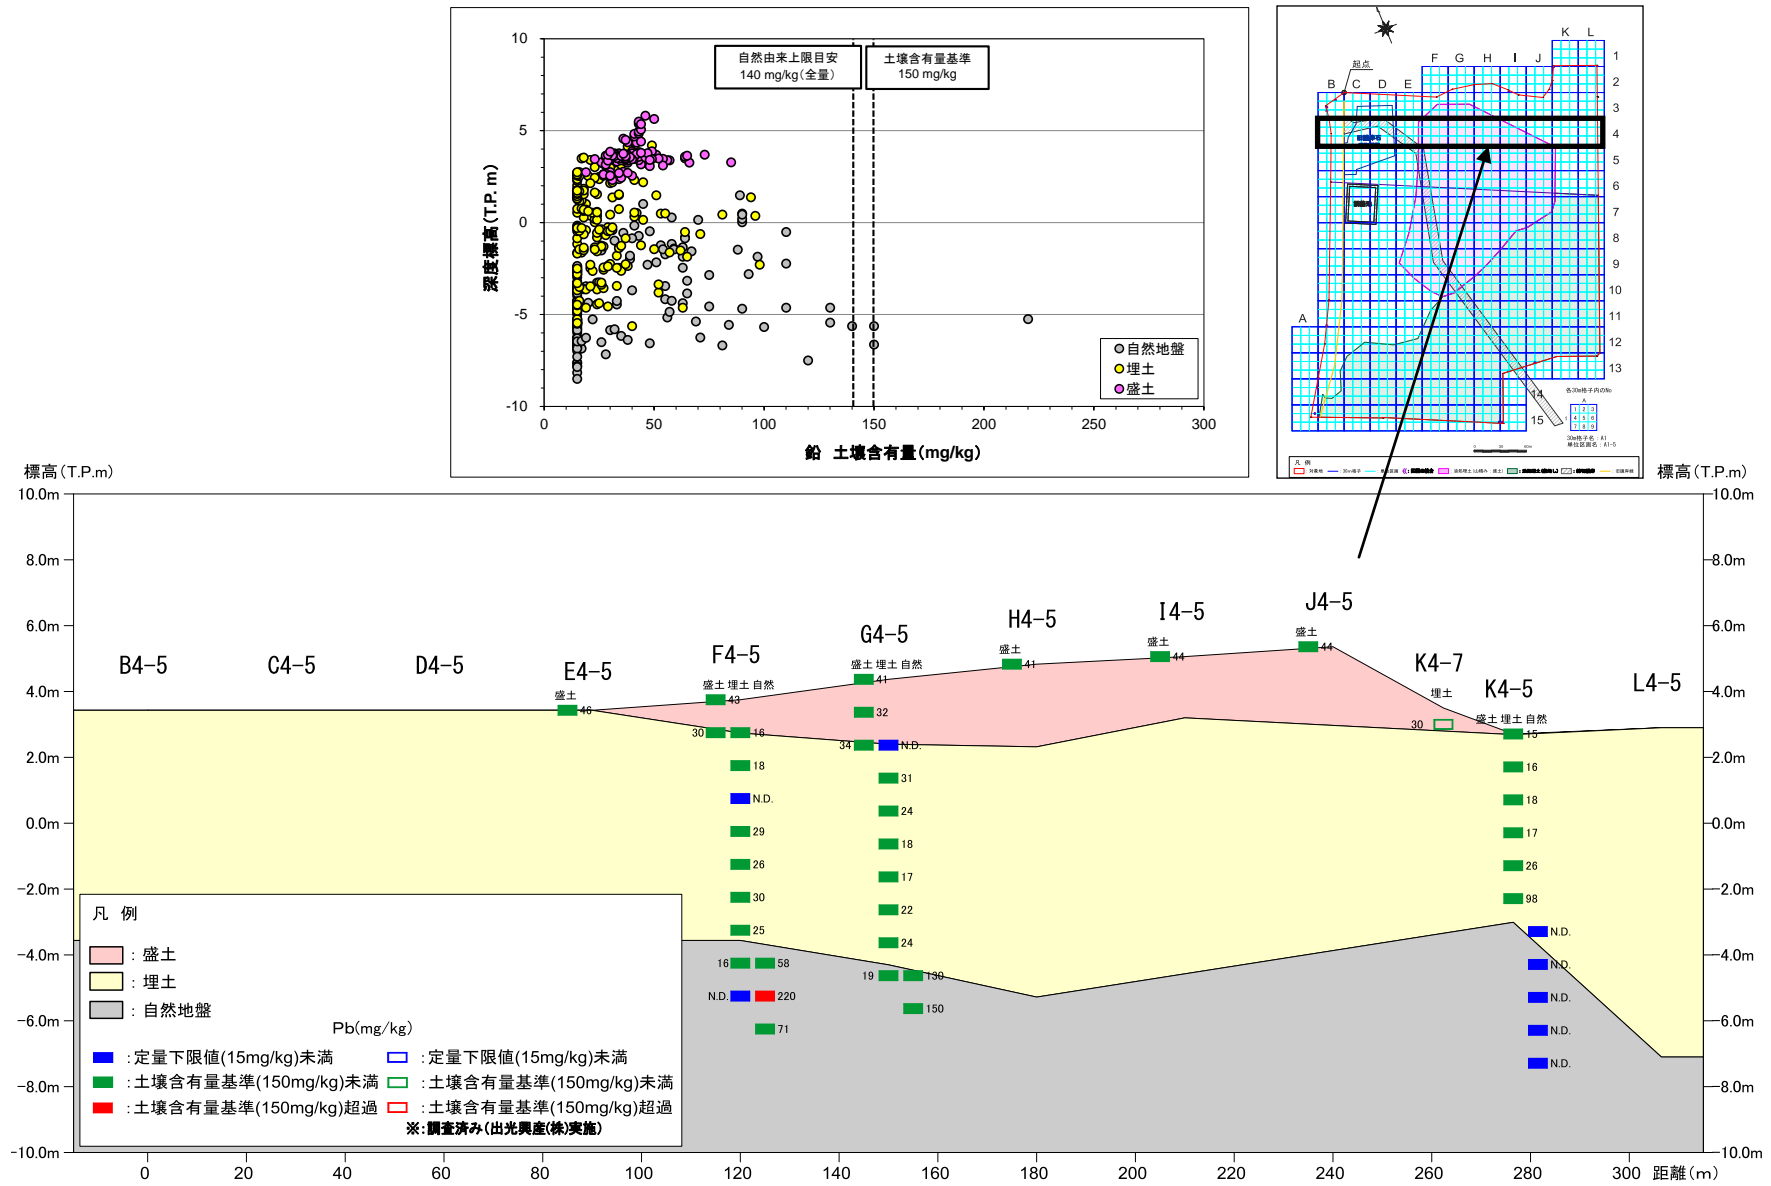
10
5
0
-5
-10
深度標高(T.P. m)
自然由来上限目安
140 mg/kg(全量)
土壌含有量基準
150 mg/kg
自然地盤
埋土
盛土
0 50 100 150 200 250 300
鉛 土壌含有量(mg/kg)

K L
F G H I J
起点
B C D E
1 2 3 4 5 6 7 8 9 10 11 12 13 14 15
A

標高(T.P.m)
標高(T.P.m)
10.0m
8.0m
6.0m
4.0m
2.0m
0.0m
-2.0m
-4.0m
-6.0m
-8.0m
-10.0m

B4-5 C4-5 D4-5 E4-5 F4-5 G4-5 H4-5 I4-5 J4-5 K4-7 K4-5 L4-5

盛土 46
盛土 埋土 自然 43
30 16
18
N.D.
29
26
30
25
16 58
N.D. 220
71
盛土 埋土 自然 41
32
34 N.D.
31
24
18
17
22
24
19 130
150
盛土 41
盛土 44
盛土 44
埋土
30
盛土 埋土 自然 15
16
18
17
26
98
N.D.
N.D.
N.D.
N.D.
N.D.

凡 例
: 盛土
: 埋土
: 自然地盤
Pb(mg/kg)
:定量下限値(15mg/kg)未満
:土壌含有量基準(150mg/kg)未満
:土壌含有量基準(150mg/kg)超過
:定量下限値(15mg/kg)未満
:土壌含有量基準(150mg/kg)未満
:土壌含有量基準(150mg/kg)超過
※:調査済み(出光興産(株)実施)

0 20 40 60 80 100 120 140 160 180 200 220 240 260 280 300 距離(m)